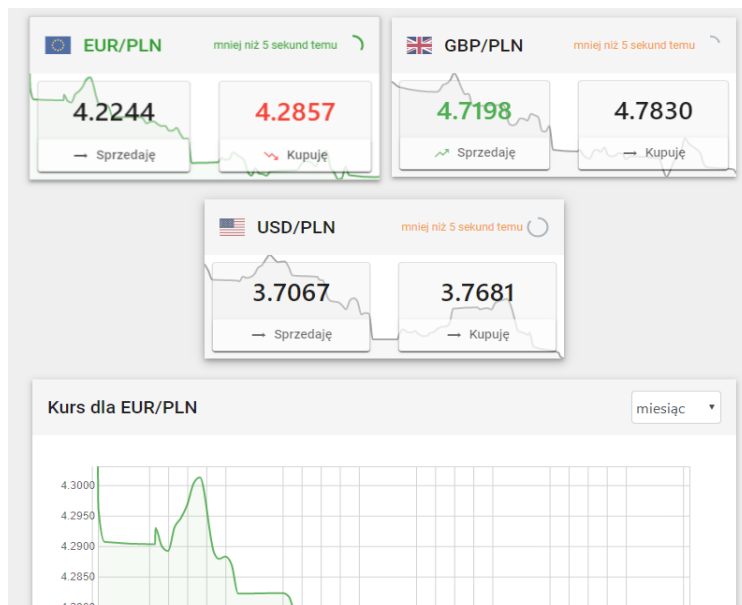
EUR/PLN
mniej niż 5 sekund temu

4.2244
Sprzedaję

4.2857
Kupuję

GBP/PLN
mniej niż 5 sekund temu

4.7198
Sprzedaję

4.7830
Kupuję

USD/PLN
mniej niż 5 sekund temu

3.7067
Sprzedaję

3.7681
Kupuję

Kurs dla EUR/PLN

miesiąc

4.3000
4.2950
4.2900
4.2850
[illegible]